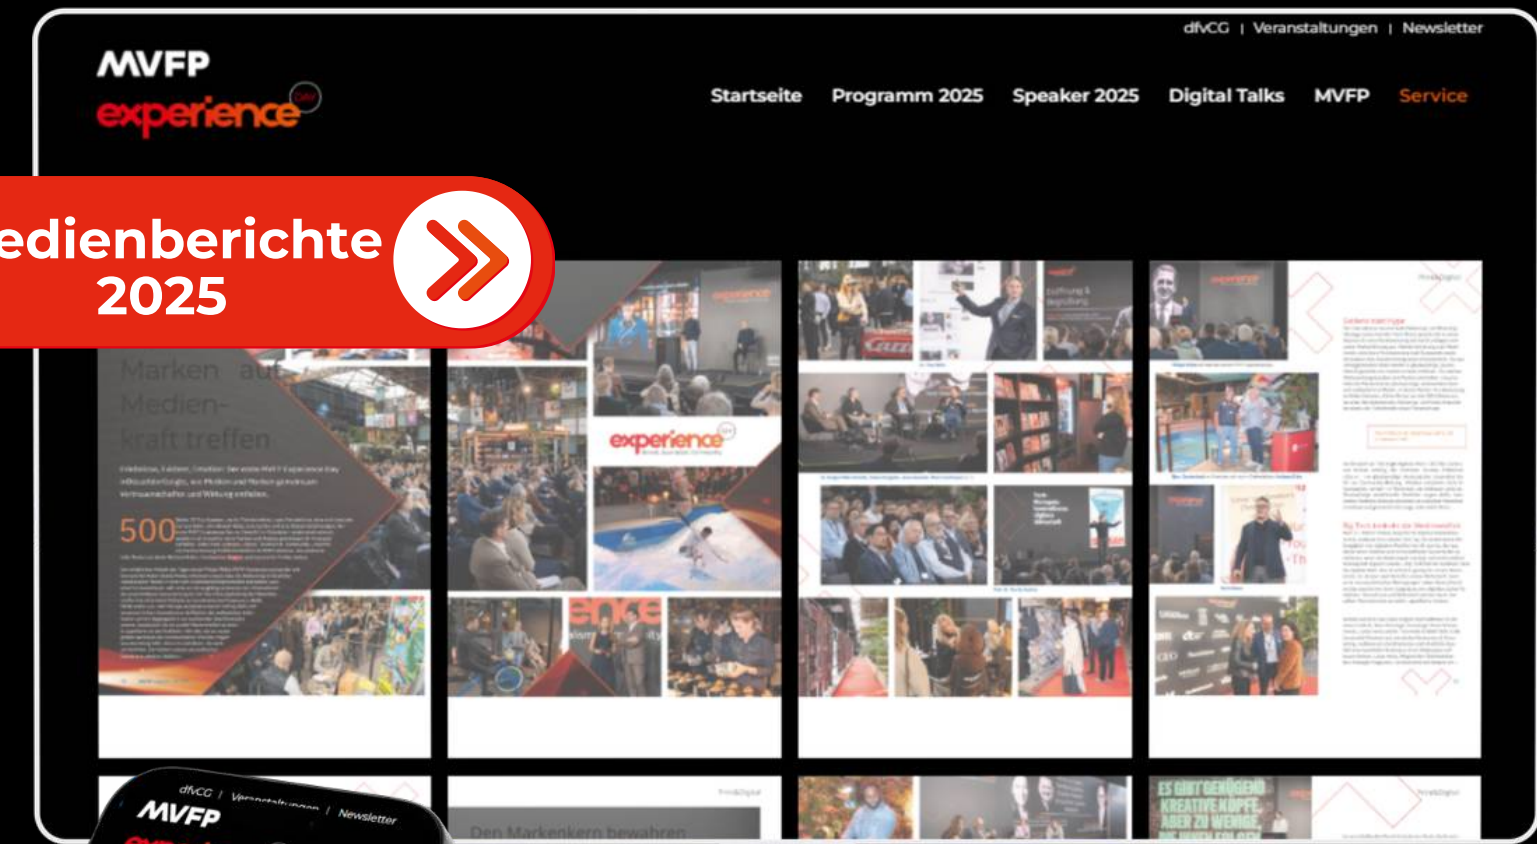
dfvCG | Veranstaltungen | Newsletter

MVFP experience

Startseite Programm 2025 Speaker 2025 Digital Talks MVFP Service

edienberichte 2025

Marken auf Medienkraft treffen

500

experience

Den Markenkern bewahren

ES GIBT GENÜGEND KREATIVE KÖPFE, ABER ZU WENIGE

dfvCG | Veranstaltungen | Newsletter

MVFP